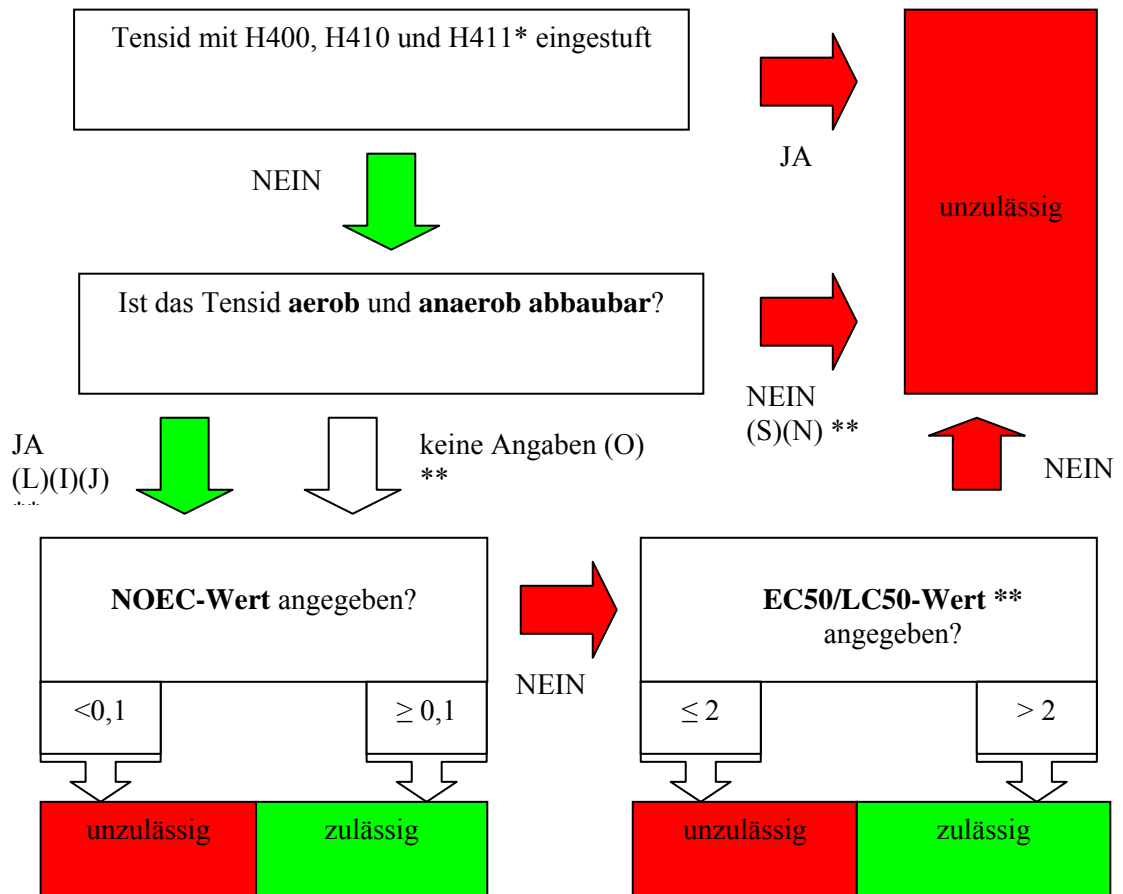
Tensid mit H400, H410 und H411* eingestuft

JA

unzulässig

NEIN

Ist das Tensid **aerob** und **anaerob abbaubar**?

NEIN
(S)(N) **

JA
(L)(I)(J)
**

keine Angaben (O)
**

NEIN

**NOEC-Wert** angegeben?

<0,1

$\geq 0,1$

NEIN

**EC50/LC50-Wert \*\***
angegeben?

$\leq 2$

$> 2$

unzulässig

zulässig

unzulässig

zulässig